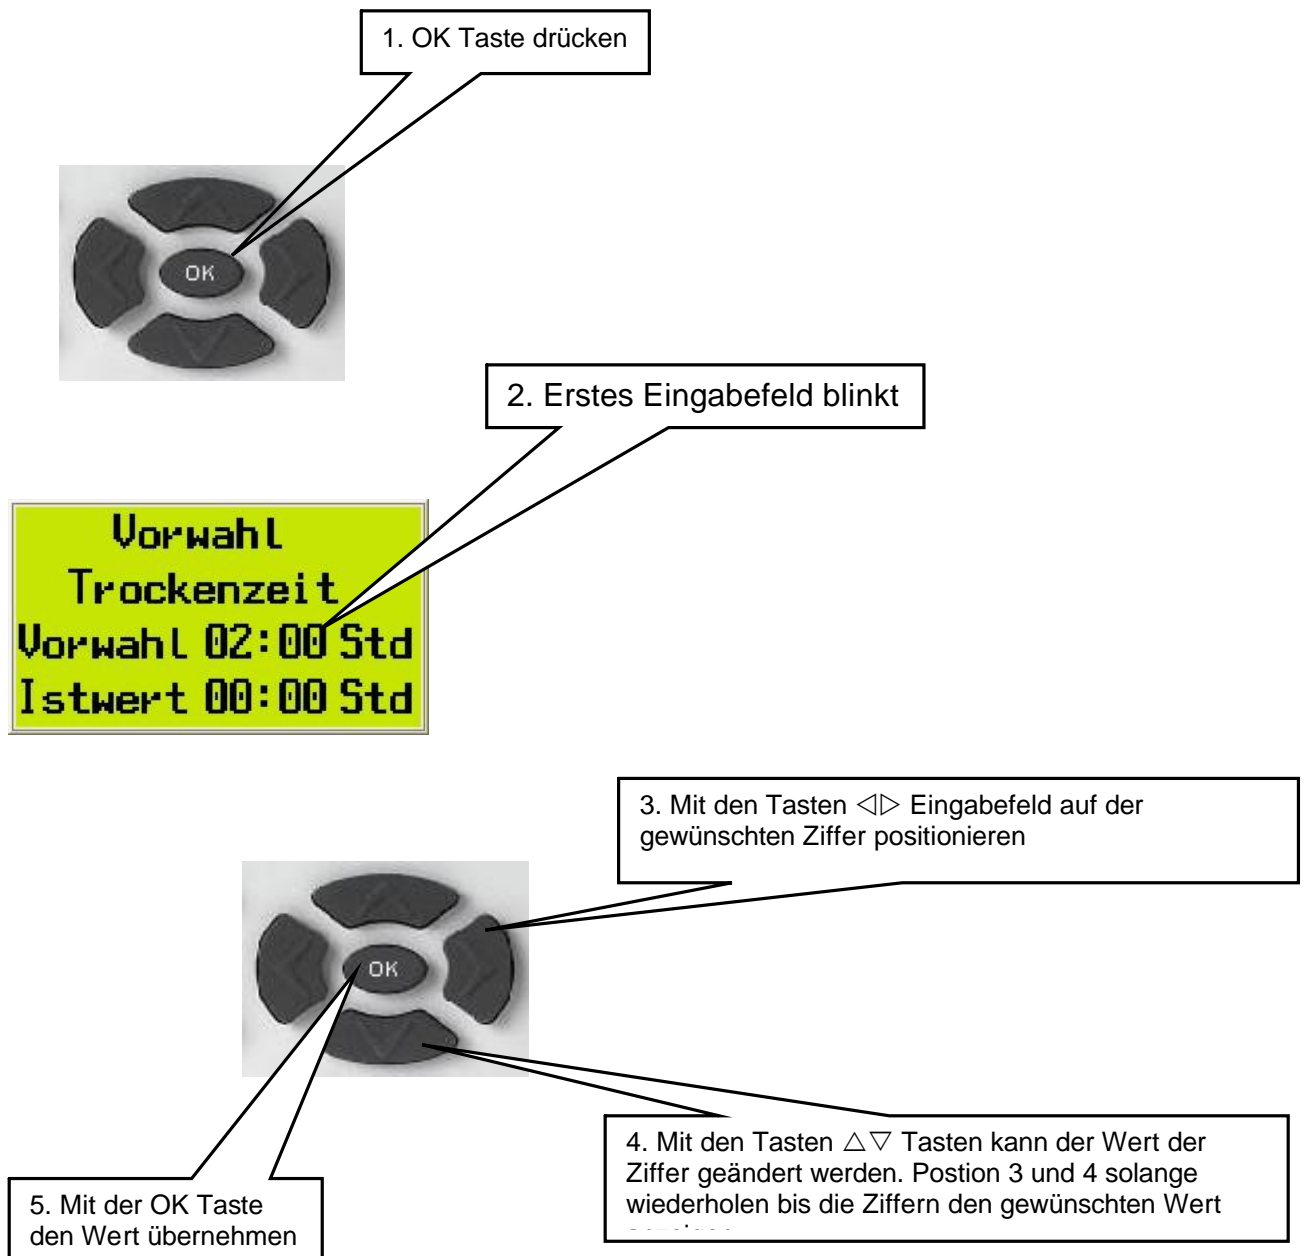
1. OK Taste drücken

OK

2. Erstes Eingabefeld blinkt

Vorwahl
Trockenzeit
Vorwahl 02:00 Std
Istwert 00:00 Std

3. Mit den Tasten ◁▷ Eingabefeld auf der gewünschten Ziffer positionieren

OK

4. Mit den Tasten △▽ Tasten kann der Wert der Ziffer geändert werden. Postion 3 und 4 solange wiederholen bis die Ziffern den gewünschten Wert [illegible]

5. Mit der OK Taste den Wert übernehmen